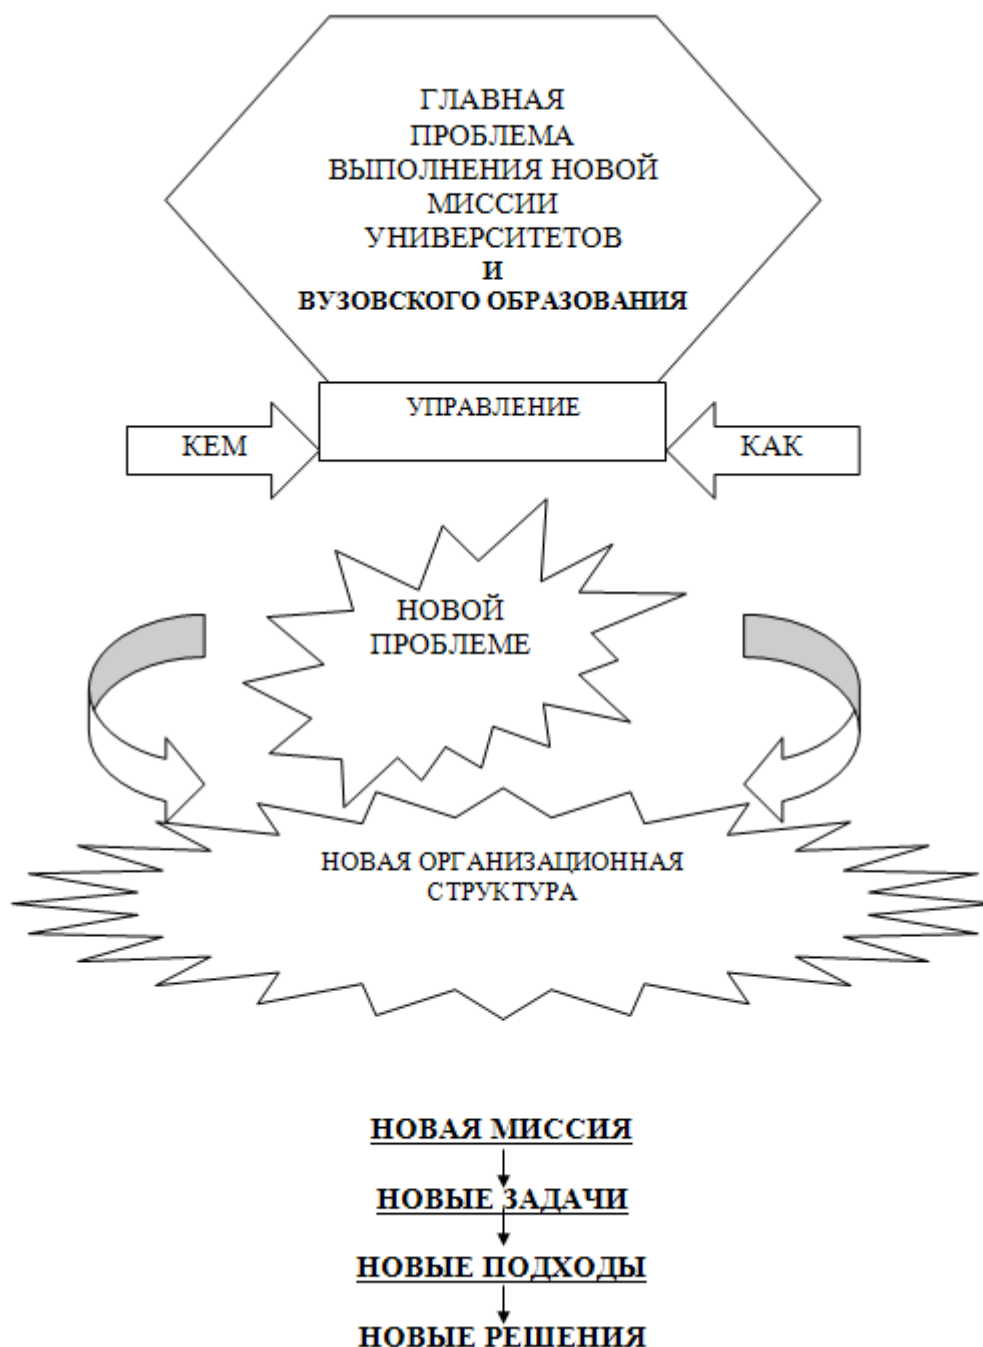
ГЛАВНАЯ
ПРОБЛЕМА
ВЫПОЛНЕНИЯ НОВОЙ
МИССИИ
УНИВЕРСИТЕТОВ
И
ВУЗОВСКОГО ОБРАЗОВАНИЯ

УПРАВЛЕНИЕ

КЕМ

КАК

НОВОЙ
ПРОБЛЕМЕ

НОВАЯ ОРГАНИЗАЦИОННАЯ
СТРУКТУРА

НОВАЯ МИССИЯ

НОВЫЕ ЗАДАЧИ

НОВЫЕ ПОДХОДЫ

НОВЫЕ РЕШЕНИЯ